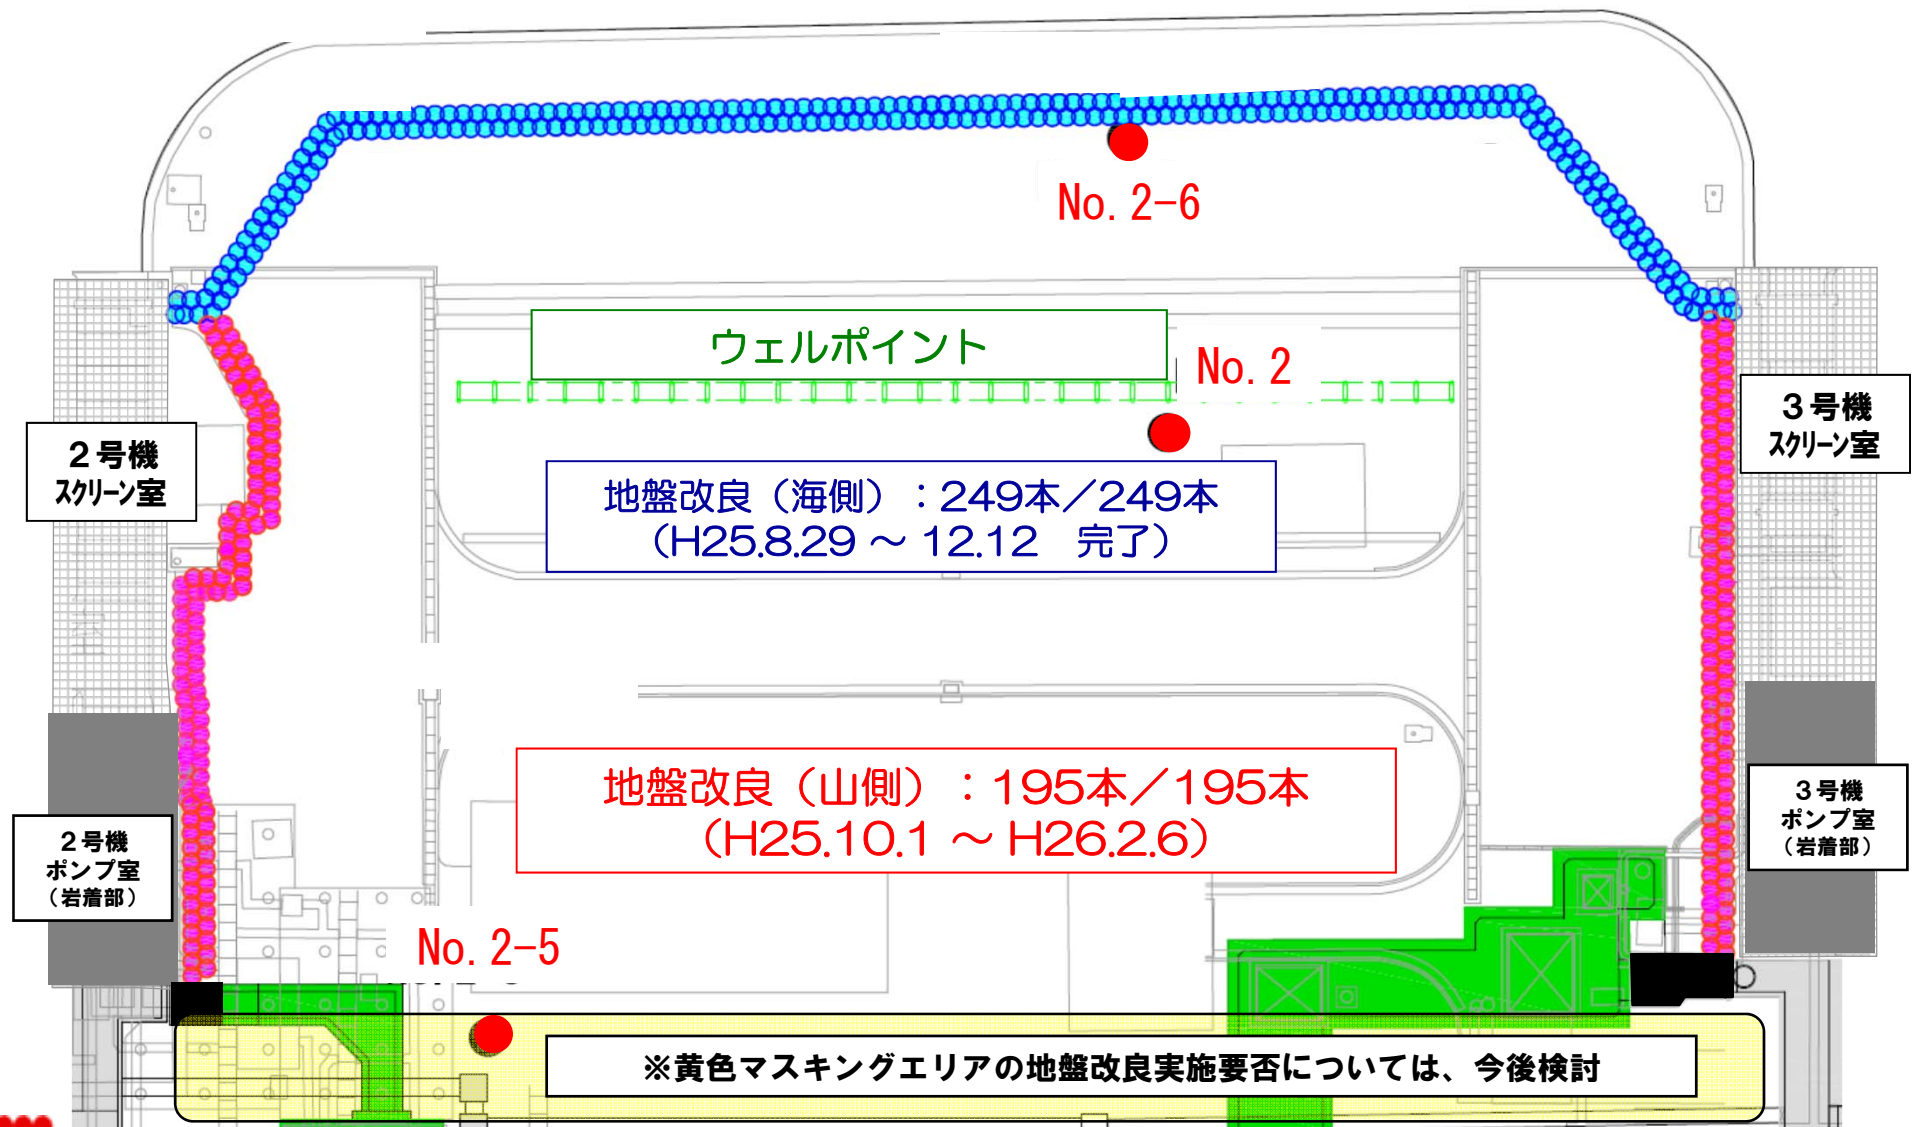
No. 2-6

ウェルポイント

No. 2

２号機
スクリーン室

３号機
スクリーン室

地盤改良（海側）：249本／249本
（H25.8.29 ～ 12.12　完了）

地盤改良（山側）：195本／195本
（H25.10.1 ～ H26.2.6）

２号機
ポンプ室
（岩着部）

３号機
ポンプ室
（岩着部）

No. 2-5

※黄色マスキングエリアの地盤改良実施要否については、今後検討